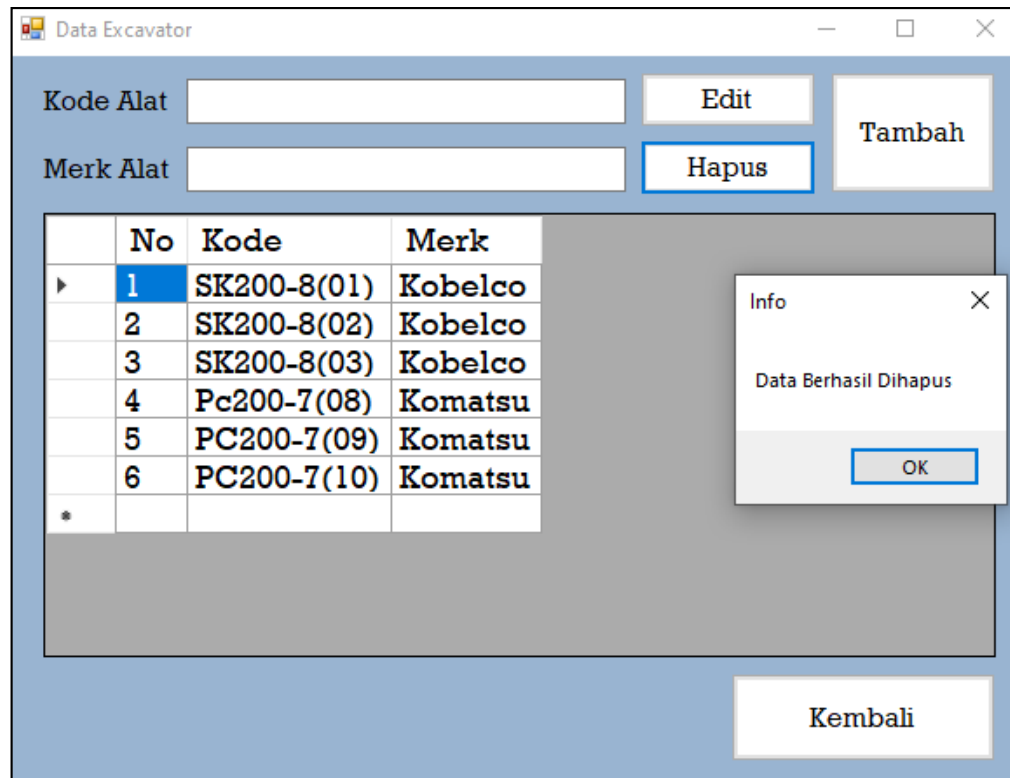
Data Excavator

Kode Alat
Merk Alat
Edit
Hapus
Tambah

| No | Kode | Merk |
|---|---|---|
| 1 | SK200-8(01) | Kobelco |
| 2 | SK200-8(02) | Kobelco |
| 3 | SK200-8(03) | Kobelco |
| 4 | Pc200-7(08) | Komatsu |
| 5 | PC200-7(09) | Komatsu |
| 6 | PC200-7(10) | Komatsu |

Info
Data Berhasil Dihapus
OK

Kembali